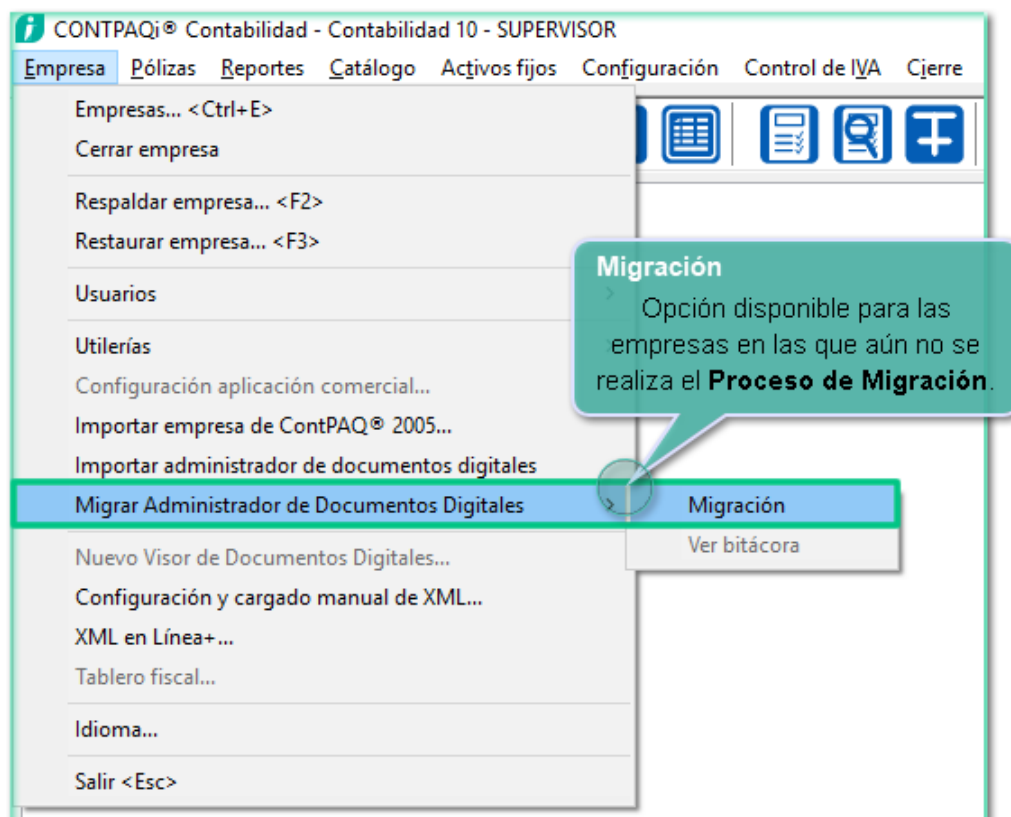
CONTPAQi® Contabilidad - Contabilidad 10 - SUPERVISOR

Empresa Pólizas Reportes Catálogo Activos fijos Configuración Control de IVA Cierre

Empresas... <Ctrl+E>
Cerrar empresa
Respaldar empresa... <F2>
Restaurar empresa... <F3>
Usuarios
Utilerías
Configuración aplicación comercial...
Importar empresa de ContPAQ® 2005...
Importar administrador de documentos digitales
Migrar Administrador de Documentos Digitales
Nuevo Visor de Documentos Digitales...
Configuración y cargado manual de XML...
XML en Línea+...
Tablero fiscal...
Idioma...
Salir <Esc>

Migración
Ver bitácora

Migración
Opción disponible para las empresas en las que aún no se realiza el **Proceso de Migración**.